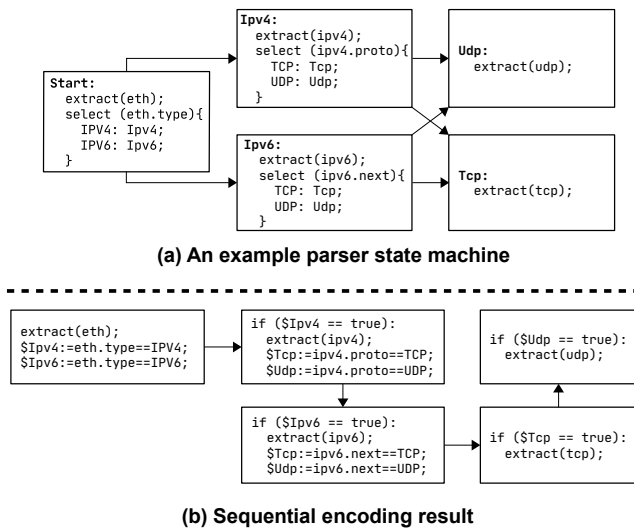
Start:
extract(eth);
select (eth.type){
IPV4: Ipv4;
IPV6: Ipv6;
}

Ipv4:
extract(ipv4);
select (ipv4.proto){
TCP: Tcp;
UDP: Udp;
}

Ipv6:
extract(ipv6);
select (ipv6.next){
TCP: Tcp;
UDP: Udp;
}

Udp:
extract(udp);

Tcp:
extract(tcp);

(a) An example parser state machine

extract(eth);
$Ipv4:=eth.type==IPV4;
$Ipv6:=eth.type==IPV6;

if ($Ipv4 == true):
extract(ipv4);
$Tcp:=ipv4.proto==TCP;
$Udp:=ipv4.proto==UDP;

if ($Ipv6 == true):
extract(ipv6);
$Tcp:=ipv6.next==TCP;
$Udp:=ipv6.next==UDP;

if ($Udp == true):
extract(udp);

if ($Tcp == true):
extract(tcp);

(b) Sequential encoding result